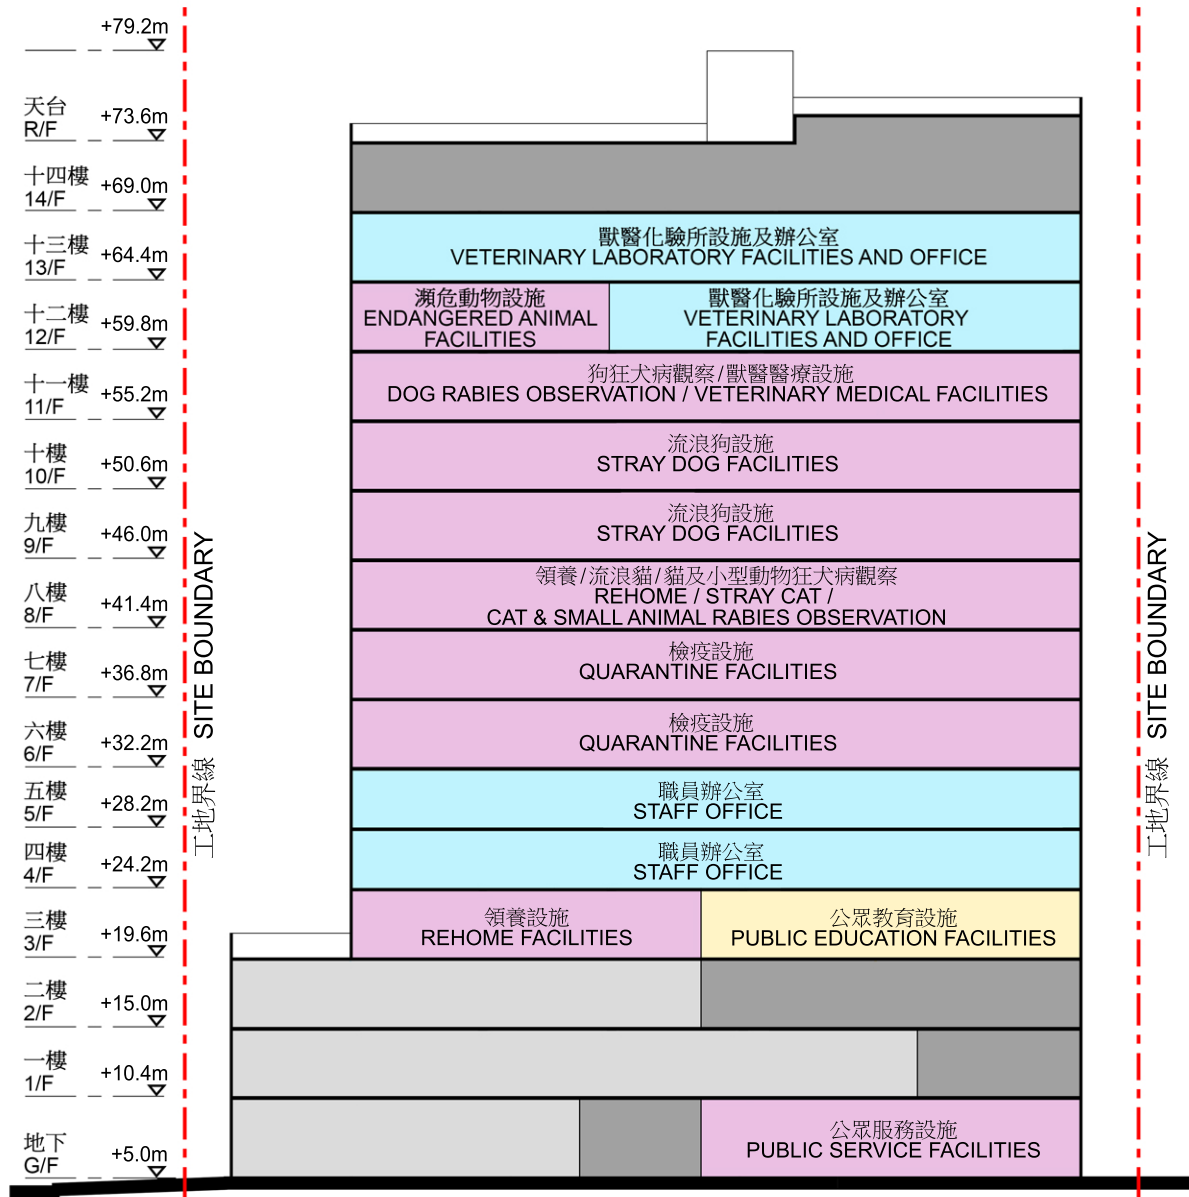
+79.2m

天台
R/F
+73.6m

十四樓
14/F
+69.0m

十三樓
13/F
+64.4m

十二樓
12/F
+59.8m

十一樓
11/F
+55.2m

十樓
10/F
+50.6m

九樓
9/F
+46.0m

八樓
8/F
+41.4m

七樓
7/F
+36.8m

六樓
6/F
+32.2m

五樓
5/F
+28.2m

四樓
4/F
+24.2m

三樓
3/F
+19.6m

二樓
2/F
+15.0m

一樓
1/F
+10.4m

地下
G/F
+5.0m

工地界線 SITE BOUNDARY

獸醫化驗所設施及辦公室
VETERINARY LABORATORY FACILITIES AND OFFICE

瀕危動物設施
ENDANGERED ANIMAL FACILITIES

獸醫化驗所設施及辦公室
VETERINARY LABORATORY FACILITIES AND OFFICE

狗狂犬病觀察/獸醫醫療設施
DOG RABIES OBSERVATION / VETERINARY MEDICAL FACILITIES

流浪狗設施
STRAY DOG FACILITIES

流浪狗設施
STRAY DOG FACILITIES

領養/流浪貓/貓及小型動物狂犬病觀察
REHOME / STRAY CAT / CAT & SMALL ANIMAL RABIES OBSERVATION

檢疫設施
QUARANTINE FACILITIES

檢疫設施
QUARANTINE FACILITIES

職員辦公室
STAFF OFFICE

職員辦公室
STAFF OFFICE

領養設施
REHOME FACILITIES

公眾教育設施
PUBLIC EDUCATION FACILITIES

公眾服務設施
PUBLIC SERVICE FACILITIES

工地界線 SITE BOUNDARY